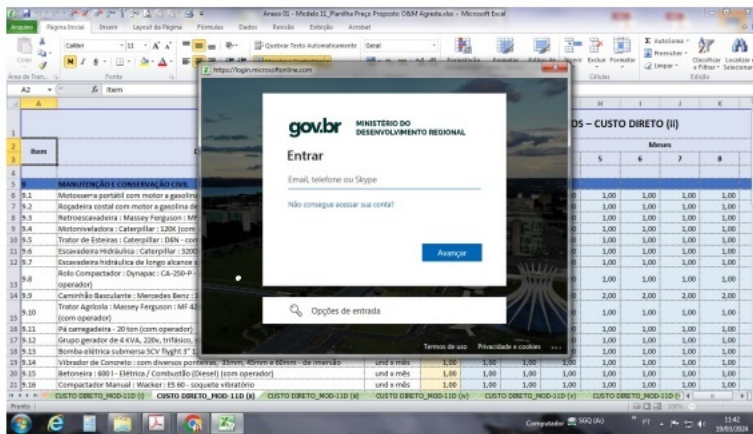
Anexo 01 - Modelo II_Planilha Preço Proposto O&M Agreste.xlsx - Microsoft Excel

Arquivo Página Inicial Inserir Layout da Página Fórmulas Dados Revisão Exibição Acrobat

Calibri 11 Quebrar Texto Automaticamente Geral AutoSoma Preencher Limpar Classificar e Filtrar Localizar e Selecionar

Área de Tran... Fonte Células Edição

A2 Item

https://login.microsoftonline.com

gov.br MINISTÉRIO DO DESENVOLVIMENTO REGIONAL

Entrar

Email, telefone ou Skype

Não consegue acessar sua conta?

Avançar

Opções de entrada

Termos de uso Privacidade e cookies ...

OS – CUSTO DIRETO (ii)

Item

Meses

| | 5 | 6 | 7 | 8 |
|---|---|---|---|---|

MANUTENÇÃO E CONSERVAÇÃO CIVIL

| 9.1 | Motosserra portátil com motor a gasolina | 1,00 | 1,00 | 1,00 | 1,00 |
|---|---|---|---|---|---|
| 9.2 | Roçadeira costal com motor a gasolina de | 1,00 | 1,00 | 1,00 | 1,00 |
| 9.3 | Retroescavadeira : Massey Ferguson : MF | 1,00 | 1,00 | 1,00 | 1,00 |
| 9.4 | Motoniveladora : Caterpillar : 120K (com | 1,00 | 1,00 | 1,00 | 1,00 |
| 9.5 | Trator de Esteiras : Caterpillar : D6N - com | 1,00 | 1,00 | 1,00 | 1,00 |
| 9.6 | Escavadeira Hidráulica : Caterpillar : 320D | 1,00 | 1,00 | 1,00 | 1,00 |
| 9.7 | Escavadeira hidráulica de longo alcance | 1,00 | 1,00 | 1,00 | 1,00 |
| 9.8 | Rolo Compactador : Dynapac : CA-250-P - operador) | 1,00 | 1,00 | 1,00 | 1,00 |
| 9.9 | Caminhão Basculante : Mercedes Benz : | 2,00 | 2,00 | 2,00 | 2,00 |
| 9.10 | Trator Agrícola : Massey Ferguson : MF 42 (com operador) | 1,00 | 1,00 | 1,00 | 1,00 |
| 9.11 | Pá carregadeira - 20 ton (com operador) | 1,00 | 1,00 | 1,00 | 1,00 |
| 9.12 | Grupo gerador de 4 KVA, 220v, trifásico, | 1,00 | 1,00 | 1,00 | 1,00 |
| 9.13 | Bomba elétrica submersa SCV flyght 3" | 1,00 | 1,00 | 1,00 | 1,00 |
| 9.14 | Vibrador de Concreto : com diversos ponteiras, 35mm, 45mm e 60mm - de imersão | und x mês | 1,00 | 1,00 | 1,00 | 1,00 | 1,00 | 1,00 |
| 9.15 | Betoneira : 600 l - Elétrica / Combustão (Diesel) (com operador) | und x mês | 1,00 | 1,00 | 1,00 | 1,00 | 1,00 | 1,00 |
| 9.16 | Compactador Manual : Wacker : ES 60 - soquete vibratório | und x mês | 1,00 | 1,00 | 1,00 | 1,00 | 1,00 | 1,00 |

CUSTO DIRETO_MOD-11D (i) CUSTO DIRETO_MOD-11D (ii) CUSTO DIRETO_MOD-11D (iii) CUSTO DIRETO_MOD-11D (iv) CUSTO DIRETO_MOD-11D (v) CUSTO DIRETO_MOD-11D (

Pronto

Computador SGQ (A:) PT 11:42 19/03/2020